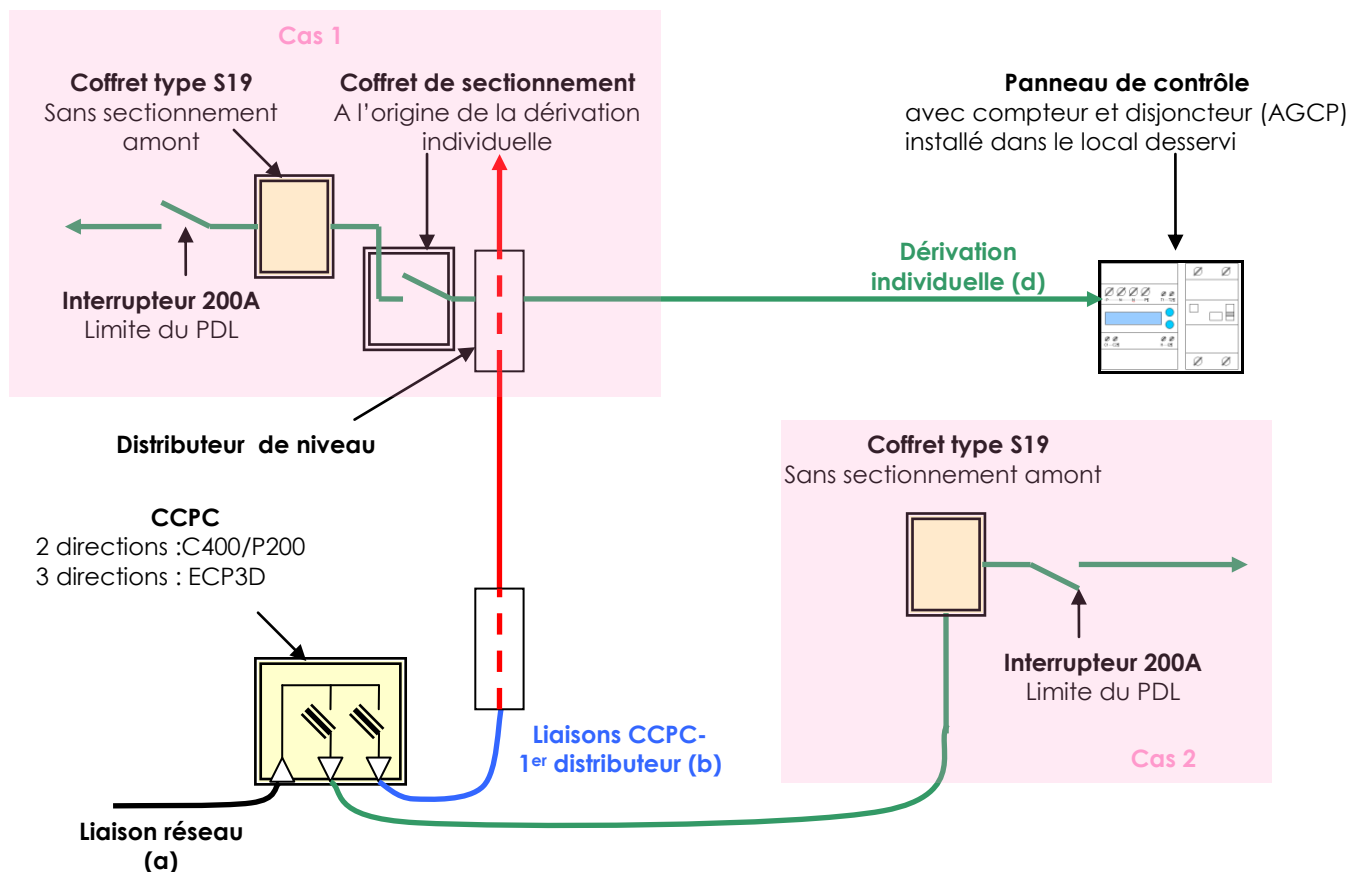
Cas 1

Coffret type S19
Sans sectionnement amont

Coffret de sectionnement
A l'origine de la dérivation individuelle

Panneau de contrôle
avec compteur et disjoncteur (AGCP) installé dans le local desservi

Dérivation individuelle (d)

Interrupteur 200A
Limite du PDL

Distributeur de niveau

Coffret type S19
Sans sectionnement amont

CCPC
2 directions :C400/P200
3 directions : ECP3D

Interrupteur 200A
Limite du PDL

Liaisons CCPC-1$^{er}$ distributeur (b)

Cas 2

Liaison réseau (a)